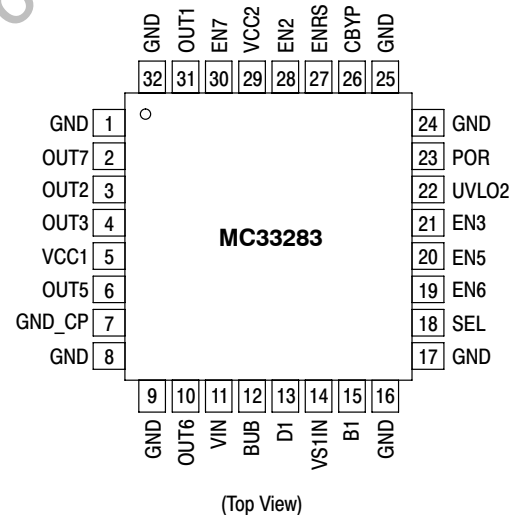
GND 32
OUT1 31
EN7 30
VCC2 29
EN2 28
ENRS 27
CBYP 26
GND 25

GND 1
OUT7 2
OUT2 3
OUT3 4
VCC1 5
OUT5 6
GND_CP 7
GND 8

MC33283

24 GND
23 POR
22 UVLO2
21 EN3
20 EN5
19 EN6
18 SEL
17 GND

9 GND
10 OUT6
11 VIN
12 BUB
13 D1
14 VS1IN
15 B1
16 GND

(Top View)